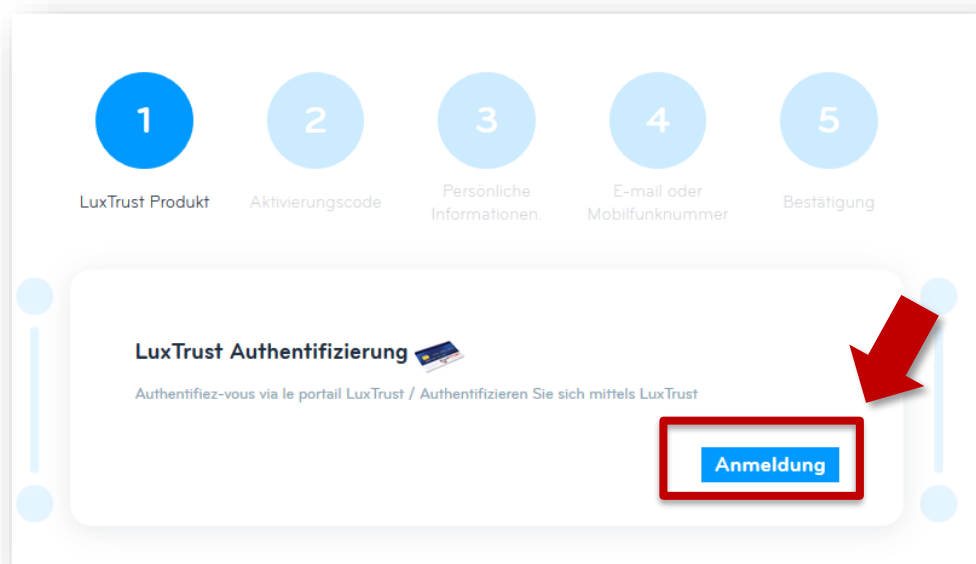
1
LuxTrust Produkt

2
Aktivierungscode

3
Persönliche Informationen.

4
E-mail oder Mobilfunknummer

5
Bestätigung

LuxTrust Authentifizierung

Authentifiez-vous via le portail LuxTrust / Authentifizieren Sie sich mittels LuxTrust

Anmeldung